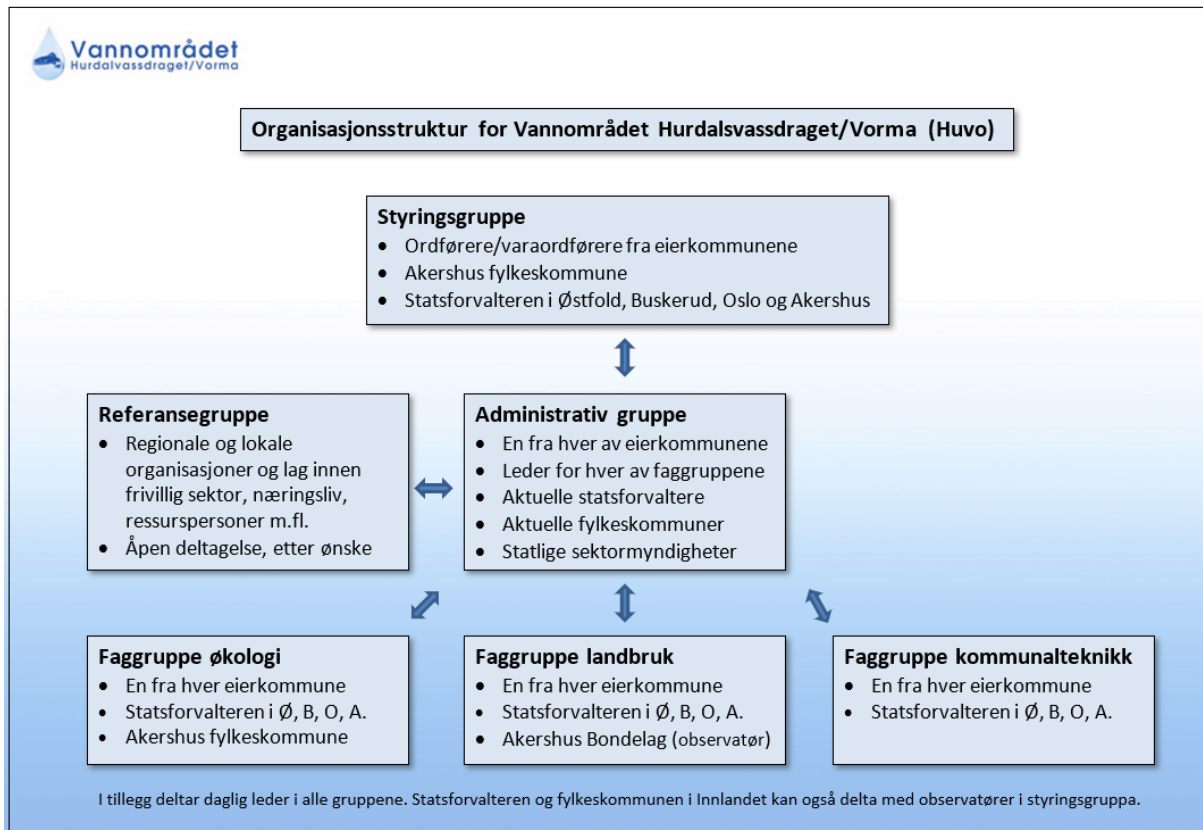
Vannområdet
Hurdalsvassdraget/Vorma

Organisasjonsstruktur for Vannområdet Hurdalsvassdraget/Vorma (Huvo)

Styringsgruppe
- Ordførere/varaordførere fra eierkommunene
- Akershus fylkeskommune
- Statsforvalteren i Østfold, Buskerud, Oslo og Akershus

Referansegruppe
- Regionale og lokale organisasjoner og lag innen frivillig sektor, næringsliv, ressurspersoner m.fl.
- Åpen deltagelse, etter ønske

Administrativ gruppe
- En fra hver av eierkommunene
- Leder for hver av faggruppene
- Aktuelle statsforvaltere
- Aktuelle fylkeskommuner
- Statlige sektormyndigheter

Faggruppe økologi
- En fra hver eierkommune
- Statsforvalteren i Ø, B, O, A.
- Akershus fylkeskommune

Faggruppe landbruk
- En fra hver eierkommune
- Statsforvalteren i Ø, B, O, A.
- Akershus Bondelag (observatør)

Faggruppe kommunalteknikk
- En fra hver eierkommune
- Statsforvalteren i Ø, B, O, A.

I tillegg deltar daglig leder i alle gruppene. Statsforvalteren og fylkeskommunen i Innlandet kan også delta med observatører i styringsgruppa.